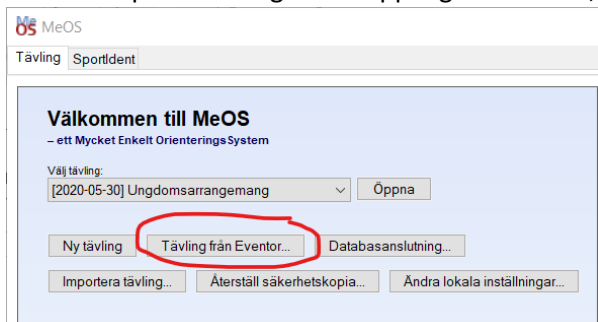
MeOS MeOS

Tävling SportIdent

Välkommen till MeOS
– ett Mycket Enkelt OrienteringsSystem

Välj tävling:
[2020-05-30] Ungdomsarrangemang
Öppna

Ny tävling
Tävling från Eventor...
Databasanslutning...
Importera tävling...
Återställ säkerhetskopia...
Ändra lokala inställningar...